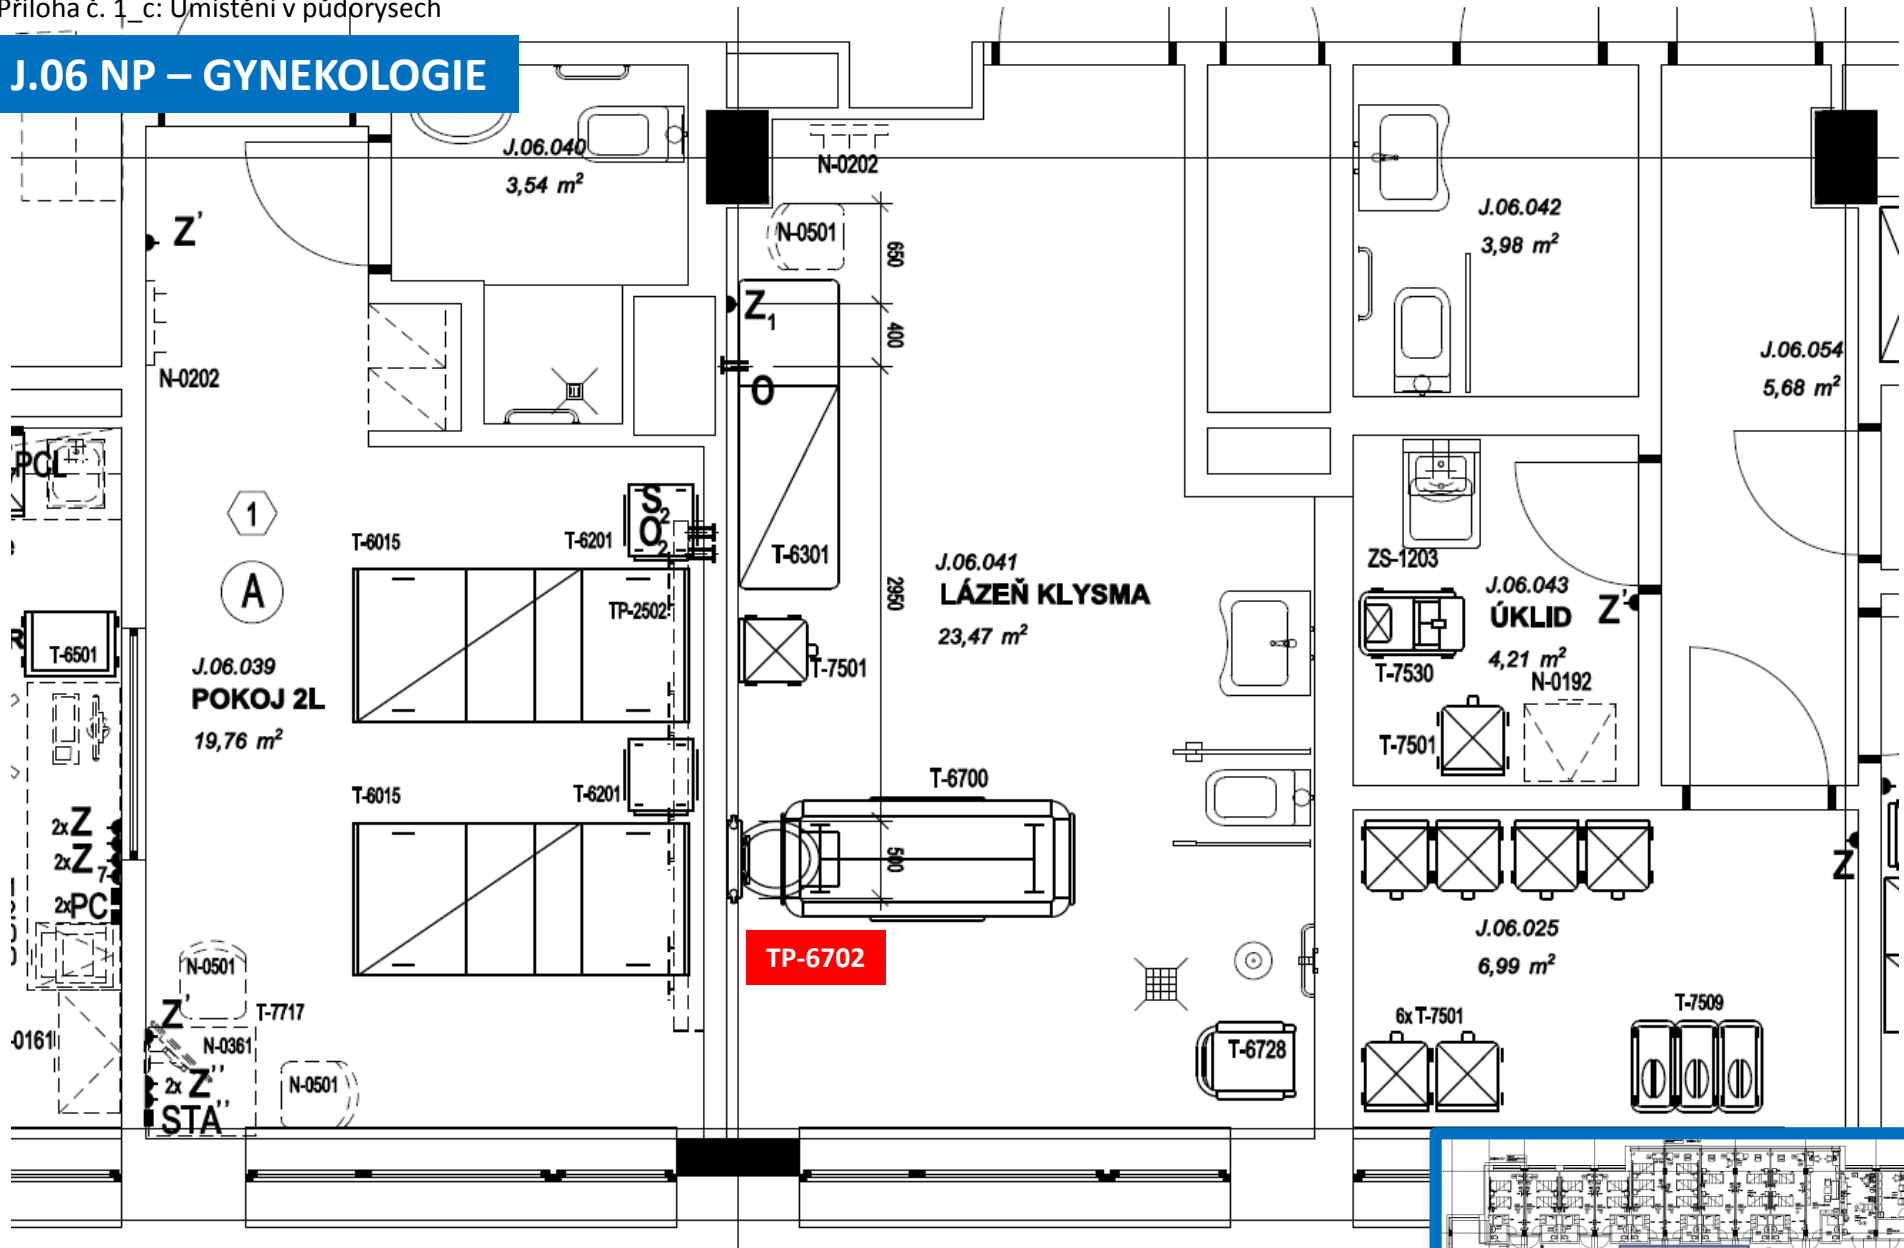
Příloha č. 1_c: Umístění v půdorysech

J.06 NP – GYNEKOLOGIE

J.06.040
3,54 $m^2$

N-0202

J.06.042
3,98 $m^2$

Z'

N-0501

650

$Z_1$

400

O

N-0202

J.06.054
5,68 $m^2$

PCL

1

A

T-6015

T-6201

$S_2$
$O_2$

T-6301

J.06.041
LÁZEŇ KLYSMA
23,47 $m^2$

2950

ZS-1203

J.06.043
ÚKLID
4,21 $m^2$

Z'

T-6501

TP-2502

T-7501

T-7530

N-0192

J.06.039
POKOJ 2L
19,76 $m^2$

T-7501

T-6700

T-6015

T-6201

2xZ
2xZ7
2xPC

500

Z

J.06.025
6,99 $m^2$

TP-6702

N-0501

Z'

T-7717

N-0361

-0161

2x Z''
STA''

N-0501

T-6728

6x T-7501

T-7509